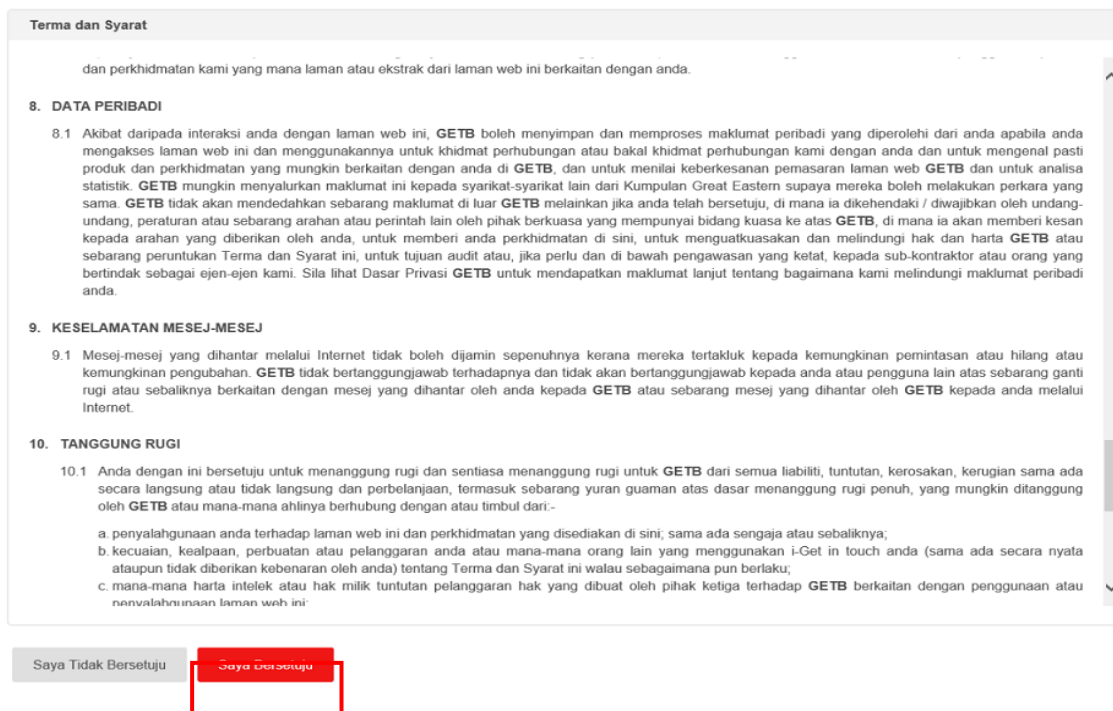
Terma dan Syarat

dan perkhidmatan kami yang mana laman atau ekstrak dari laman web ini berkaitan dengan anda.

8. DATA PERIBADI

8.1 Akibat daripada interaksi anda dengan laman web ini, GETB boleh menyimpan dan memproses maklumat peribadi yang diperolehi dari anda apabila anda mengakses laman web ini dan menggunakannya untuk khidmat perhubungan atau bakal khidmat perhubungan kami dengan anda dan untuk mengenal pasti produk dan perkhidmatan yang mungkin berkaitan dengan anda di GETB, dan untuk menilai keberkesanan pemasaran laman web GETB dan untuk analisa statistik. GETB mungkin menyalurkan maklumat ini kepada syarikat-syarikat lain dari Kumpulan Great Eastern supaya mereka boleh melakukan perkara yang sama. GETB tidak akan mendedahkan sebarang maklumat di luar GETB melainkan jika anda telah bersetuju, di mana ia dikehendaki / diwajibkan oleh undang-undang, peraturan atau sebarang arahan atau perintah lain oleh pihak berkuasa yang mempunyai bidang kuasa ke atas GETB, di mana ia akan memberi kesan kepada arahan yang diberikan oleh anda, untuk memberi anda perkhidmatan di sini, untuk menguatkuasakan dan melindungi hak dan harta GETB atau sebarang peruntukan Terma dan Syarat ini, untuk tujuan audit atau, jika perlu dan di bawah pengawasan yang ketat, kepada sub-kontraktor atau orang yang bertindak sebagai ejen-ejen kami. Sila lihat Dasar Privasi GETB untuk mendapatkan maklumat lanjut tentang bagaimana kami melindungi maklumat peribadi anda.

9. KESELAMATAN MESEJ-MESEJ

9.1 Mesej-mesej yang dihantar melalui Internet tidak boleh dijamin sepenuhnya kerana mereka tertakluk kepada kemungkinan pemintasan atau hilang atau kemungkinan pengubahan. GETB tidak bertanggungjawab terhadapnya dan tidak akan bertanggungjawab kepada anda atau pengguna lain atas sebarang ganti rugi atau sebaliknya berkaitan dengan mesej yang dihantar oleh anda kepada GETB atau sebarang mesej yang dihantar oleh GETB kepada anda melalui Internet.

10. TANGGUNG RUGI

10.1 Anda dengan ini bersetuju untuk menanggung rugi dan sentiasa menanggung rugi untuk GETB dari semua liabiliti, tuntutan, kerosakan, kerugian sama ada secara langsung atau tidak langsung dan perbelanjaan, termasuk sebarang yuran guaman atas dasar menanggung rugi penuh, yang mungkin ditanggung oleh GETB atau mana-mana ahlinya berhubung dengan atau timbul dari:-

a. penyalahgunaan anda terhadap laman web ini dan perkhidmatan yang disediakan di sini; sama ada sengaja atau sebaliknya;
b. kecuaian, kealpaan, perbuatan atau pelanggaran anda atau mana-mana orang lain yang menggunakan i-Get in touch anda (sama ada secara nyata ataupun tidak diberikan kebenaran oleh anda) tentang Terma dan Syarat ini walau sebagaimana pun berlaku;
c. mana-mana harta intelek atau hak milik tuntutan pelanggaran hak yang dibuat oleh pihak ketiga terhadap GETB berkaitan dengan penggunaan atau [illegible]

Saya Tidak Bersetuju
Saya Bersetuju